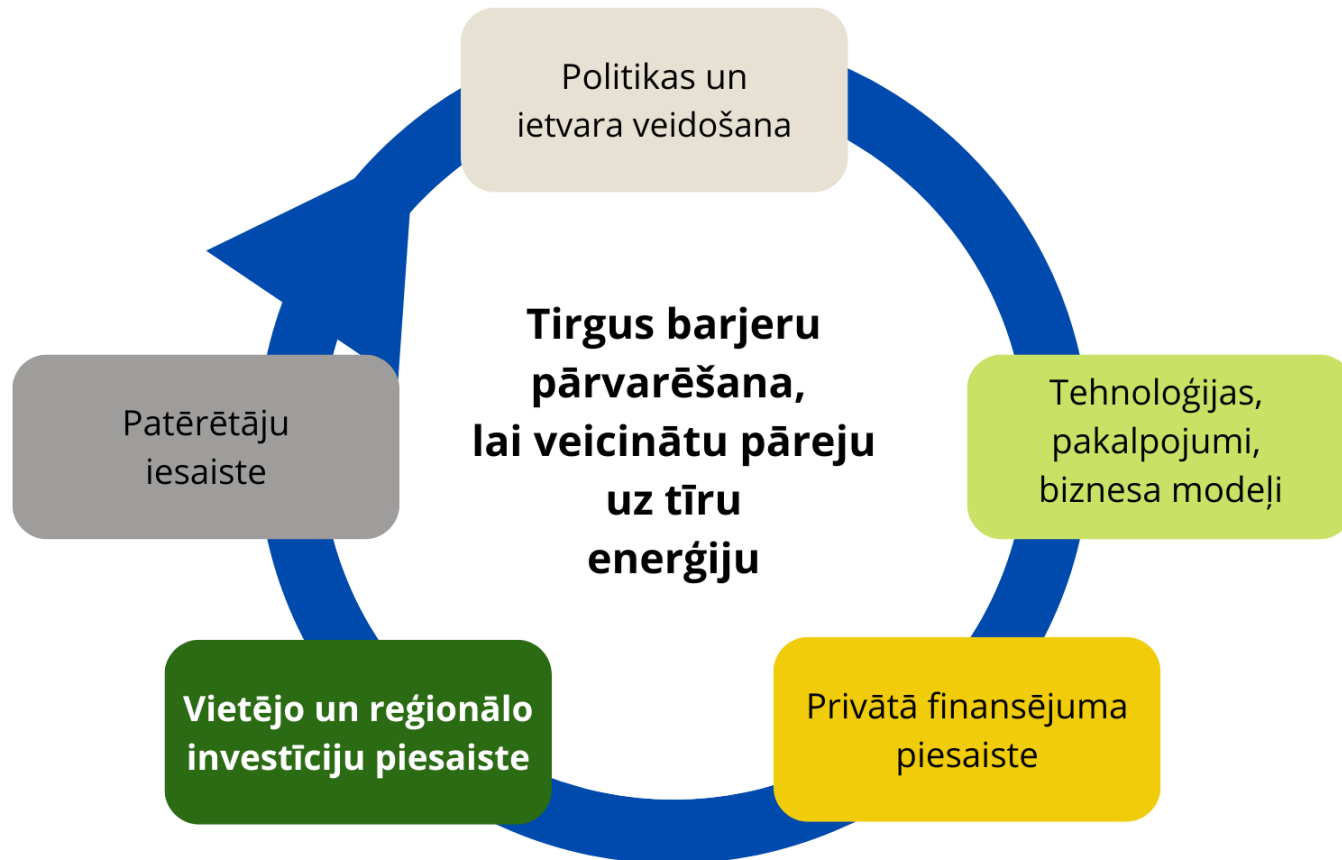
Politikas un ietvara veidošana

Tirgus barjeru pārvarēšana, lai veicinātu pāreju uz tīru enerģiju

Tehnoloģijas, pakalpojumi, biznesa modeļi

Privātā finansējuma piesaiste

Vietējo un reģionālo investīciju piesaiste

Patērētāju iesaiste